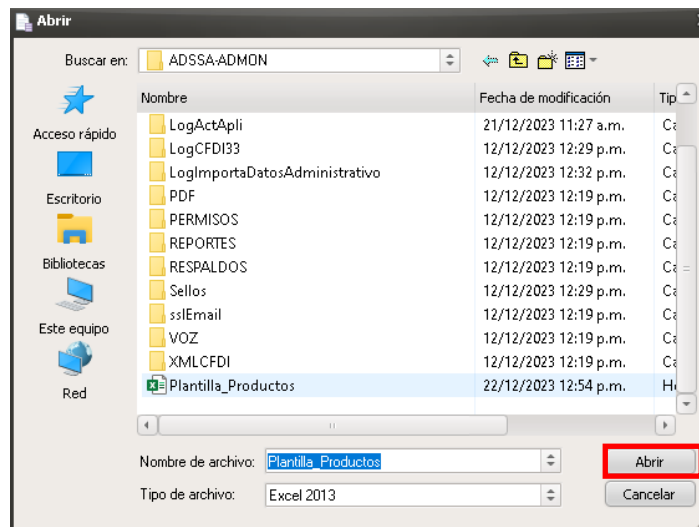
Abrir

Buscar en: ADSSA-ADMON

Acceso rápido

Escritorio

Bibliotecas

Este equipo

Red

| Nombre | Fecha de modificación | Tip |
|---|---|---|
| LogActApli | 21/12/2023 11:27 a.m. | Ca |
| LogCFDI33 | 12/12/2023 12:29 p.m. | Ca |
| LogImportaDatosAdministrativo | 12/12/2023 12:32 p.m. | Ca |
| PDF | 12/12/2023 12:19 p.m. | Ca |
| PERMISOS | 12/12/2023 12:19 p.m. | Ca |
| REPORTES | 12/12/2023 12:19 p.m. | Ca |
| RESPALDOS | 12/12/2023 12:19 p.m. | Ca |
| Sellos | 12/12/2023 12:29 p.m. | Ca |
| sslEmail | 12/12/2023 12:19 p.m. | Ca |
| VOZ | 12/12/2023 12:19 p.m. | Ca |
| XMLCFDI | 12/12/2023 12:19 p.m. | Ca |
| Plantilla_Productos | 22/12/2023 12:54 p.m. | H |

Nombre de archivo: Plantilla_Productos

Abrir

Tipo de archivo: Excel 2013

Cancelar